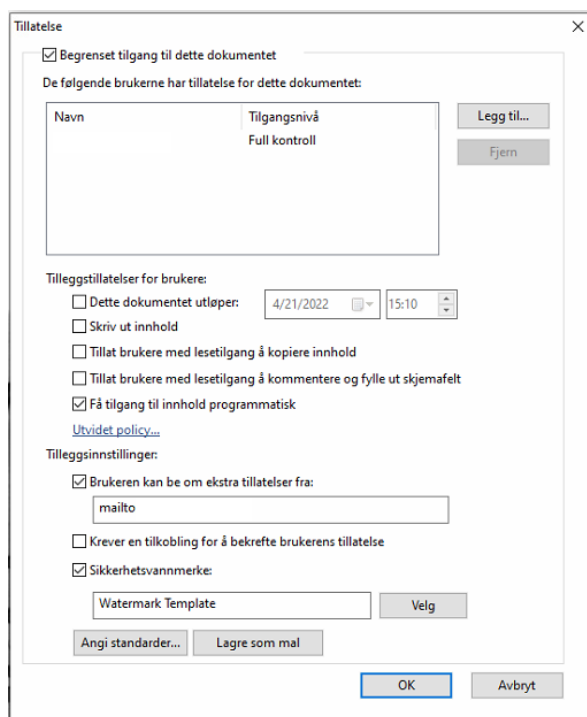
Tillatelse

☑ Begrenset tilgang til dette dokumentet

De følgende brukerne har tillatelse for dette dokumentet:

| Navn | Tilgangsnivå |
|---|---|
| | Full kontroll |

Legg til...

Fjern

Tilleggstillatelser for brukere:

☐ Dette dokumentet utløper: 4/21/2022 15:10

☐ Skriv ut innhold

☐ Tillat brukere med lesetilgang å kopiere innhold

☐ Tillat brukere med lesetilgang å kommentere og fylle ut skjemafelt

☑ Få tilgang til innhold programmatisk

Utvidet policy...

Tilleggsinnstillinger:

☑ Brukeren kan be om ekstra tillatelser fra:

mailto

☐ Krever en tilkobling for å bekrefte brukerens tillatelse

☑ Sikkerhetsvannmerke:

Watermark Template

Velg

Angi standarder...

Lagre som mal

OK

Avbryt